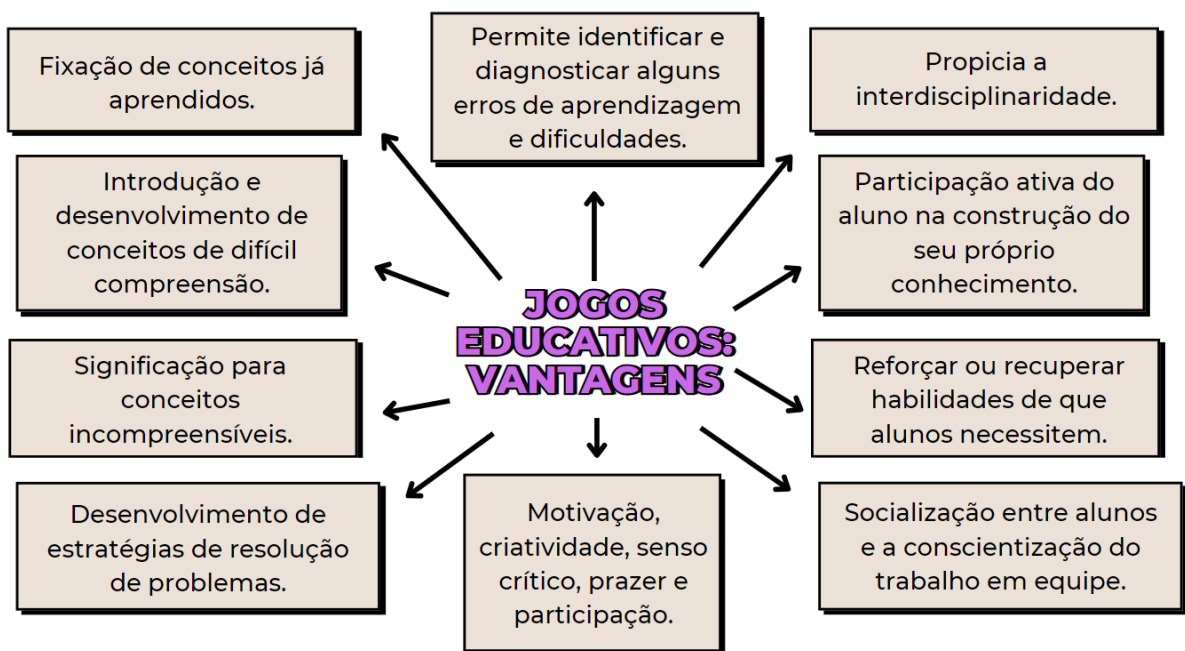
JOGOS EDUCATIVOS: VANTAGENS

Fixação de conceitos já aprendidos.

Permite identificar e diagnosticar alguns erros de aprendizagem e dificuldades.

Propicia a interdisciplinaridade.

Introdução e desenvolvimento de conceitos de difícil compreensão.

Participação ativa do aluno na construção do seu próprio conhecimento.

Significação para conceitos incompreensíveis.

Reforçar ou recuperar habilidades de que alunos necessitem.

Desenvolvimento de estratégias de resolução de problemas.

Motivação, criatividade, senso crítico, prazer e participação.

Socialização entre alunos e a conscientização do trabalho em equipe.